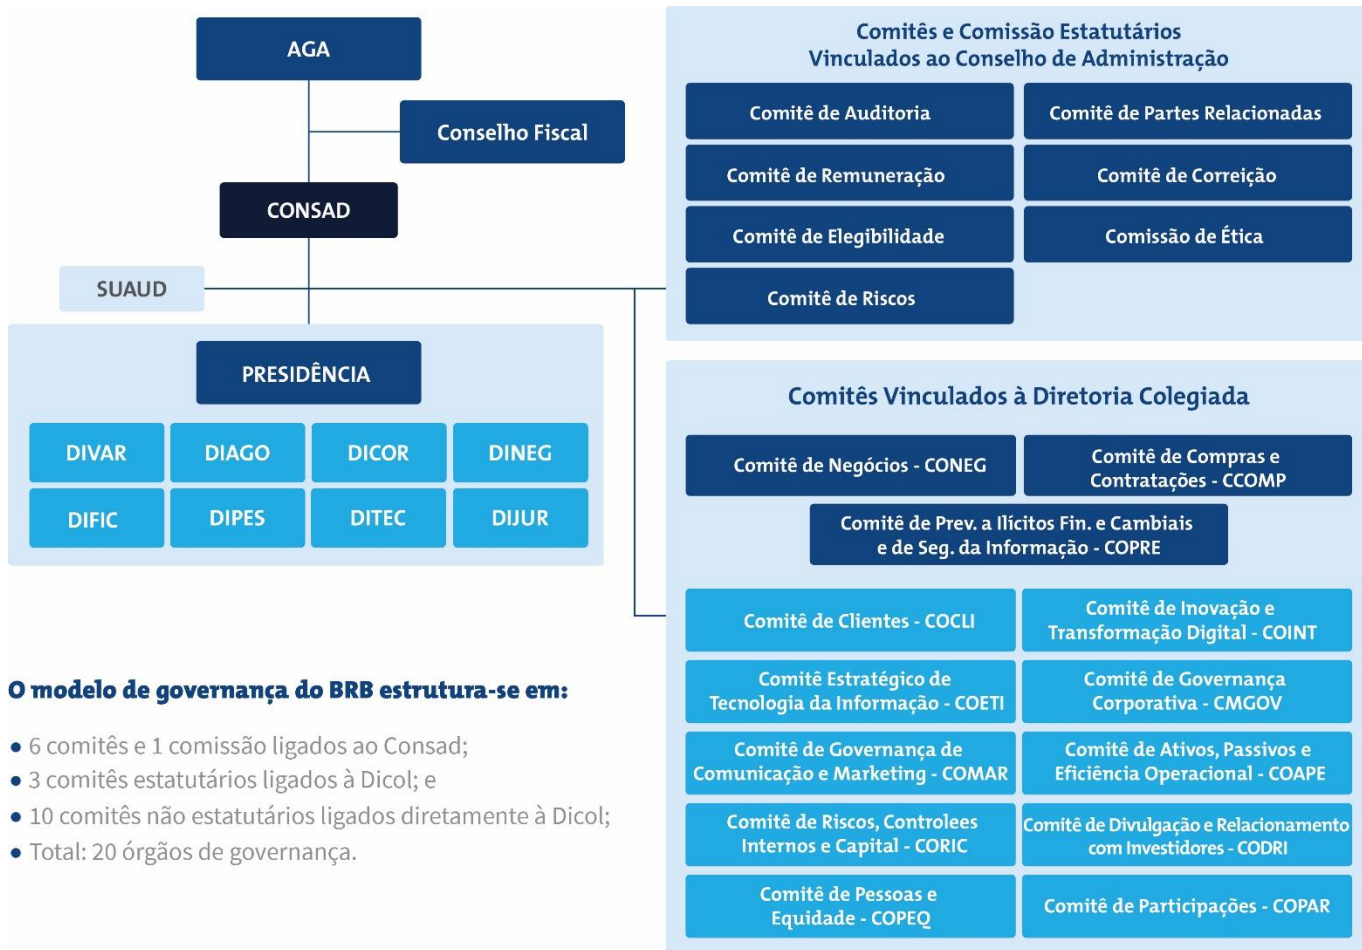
AGA

Conselho Fiscal

CONSAD

SUAUD

PRESIDÊNCIA

DIVAR
DIAGO
DICOR
DINEG
DIFIC
DIPES
DITEC
DIJUR

Comitês e Comissão Estatutários
Vinculados ao Conselho de Administração

Comitê de Auditoria
Comitê de Partes Relacionadas
Comitê de Remuneração
Comitê de Correição
Comitê de Elegibilidade
Comissão de Ética
Comitê de Riscos

Comitês Vinculados à Diretoria Colegiada

Comitê de Negócios - CONEG
Comitê de Compras e Contratações - CCOMP
Comitê de Prev. a Ilícitos Fin. e Cambiais e de Seg. da Informação - COPRE

Comitê de Clientes - COCLI
Comitê de Inovação e Transformação Digital - COINT
Comitê Estratégico de Tecnologia da Informação - COETI
Comitê de Governança Corporativa - CMGOV
Comitê de Governança de Comunicação e Marketing - COMAR
Comitê de Ativos, Passivos e Eficiência Operacional - COAPE
Comitê de Riscos, Controlees Internos e Capital - CORIC
Comitê de Divulgação e Relacionamento com Investidores - CODRI
Comitê de Pessoas e Equidade - COPEQ
Comitê de Participações - COPAR

O modelo de governança do BRB estrutura-se em:

• 6 comitês e 1 comissão ligados ao Consad;
• 3 comitês estatutários ligados à Dicol; e
• 10 comitês não estatutários ligados diretamente à Dicol;
• Total: 20 órgãos de governança.